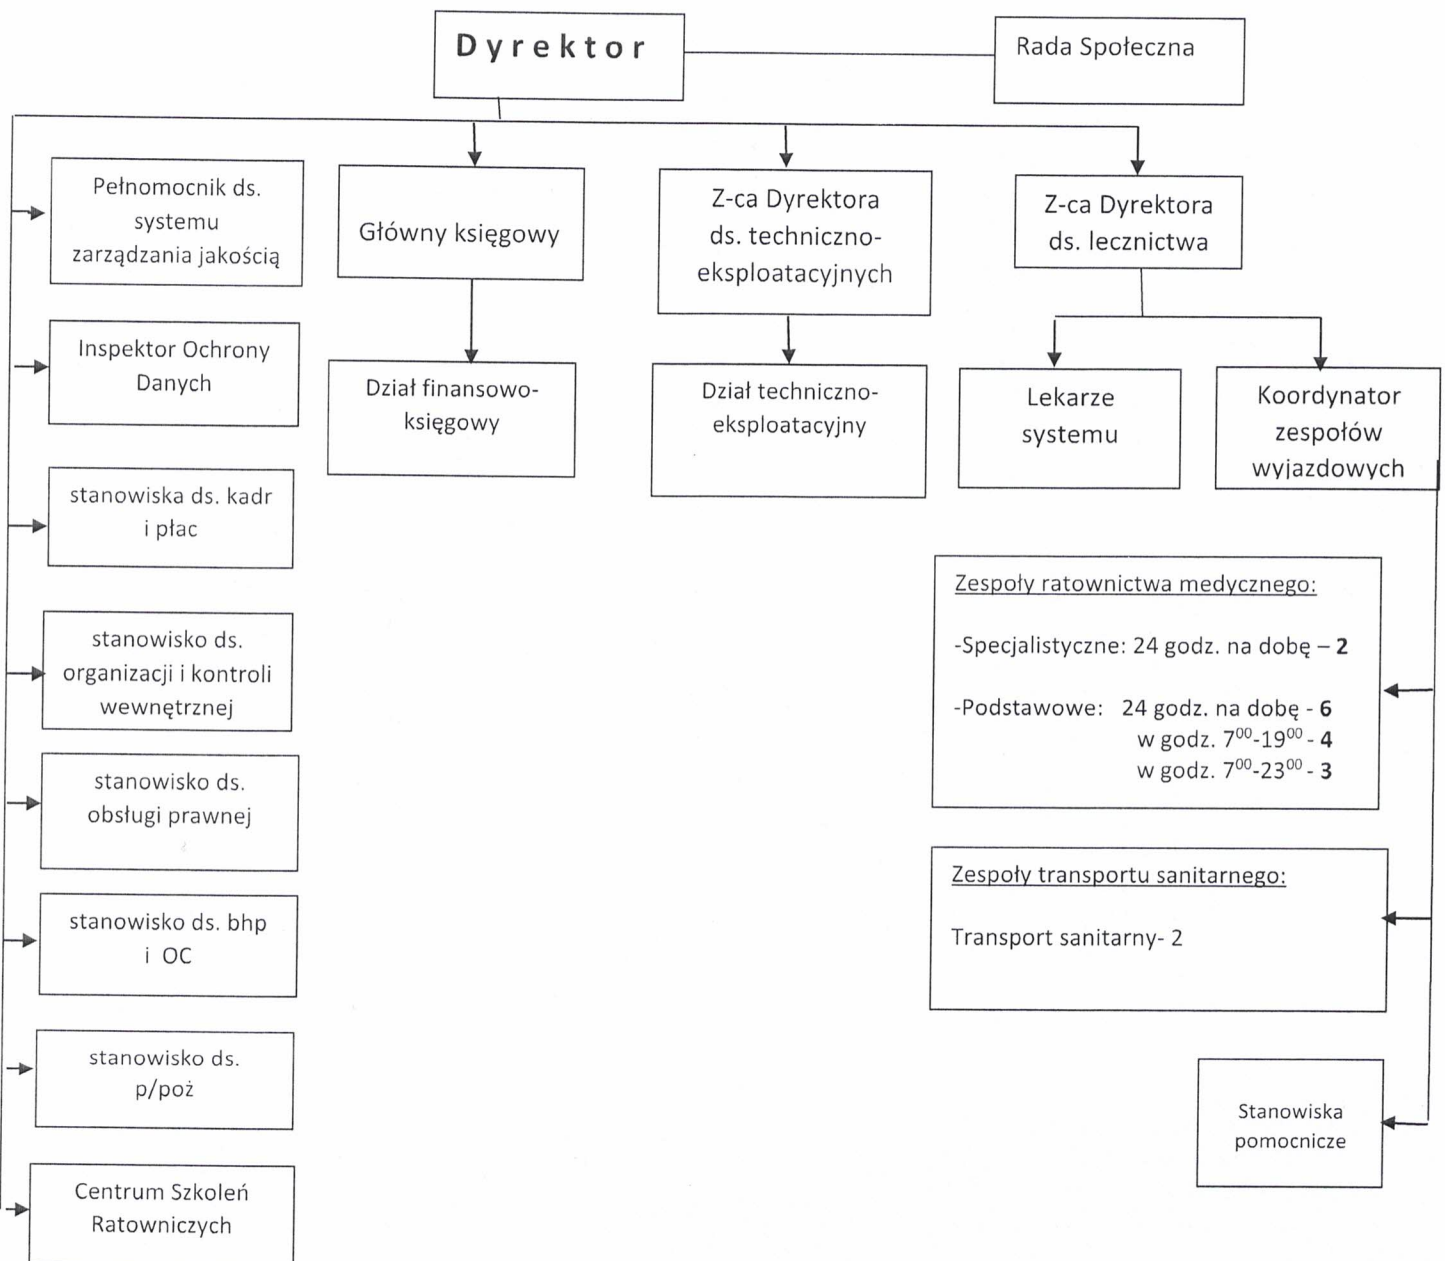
Dyrektor

Rada Społeczna

Pełnomocnik ds. systemu zarządzania jakością

Inspektor Ochrony Danych

stanowiska ds. kadr i płac

stanowisko ds. organizacji i kontroli wewnętrznej

stanowisko ds. obsługi prawnej

stanowisko ds. bhp i OC

stanowisko ds. p/poż

Centrum Szkoleń Ratowniczych

Główny księgowy

Dział finansowo-księgowy

Z-ca Dyrektora ds. techniczno-eksploatacyjnych

Dział techniczno-eksploatacyjny

Z-ca Dyrektora ds. lecznictwa

Lekarze systemu

Koordynator zespołów wyjazdowych

Zespoły ratownictwa medycznego:

-Specjalistyczne: 24 godz. na dobę – **2**

-Podstawowe: 24 godz. na dobę - **6**
w godz. $7^{00}$-$19^{00}$ - **4**
w godz. $7^{00}$-$23^{00}$ - **3**

Zespoły transportu sanitarnego:

Transport sanitarny- 2

Stanowiska pomocnicze